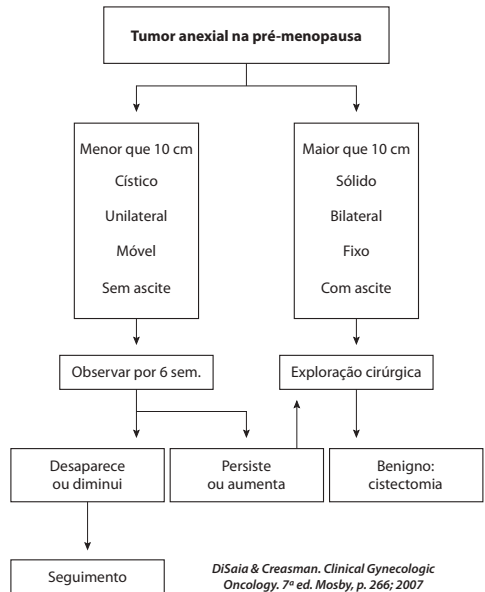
Tumor anexial na pré-menopausa

Menor que 10 cm
Cístico
Unilateral
Móvel
Sem ascite

Maior que 10 cm
Sólido
Bilateral
Fixo
Com ascite

Observar por 6 sem.

Exploração cirúrgica

Desaparece ou diminui

Persiste ou aumenta

Benigno: cistectomia

Seguimento

DiSaia & Creasman. Clinical Gynecologic Oncology. 7ª ed. Mosby, p. 266; 2007